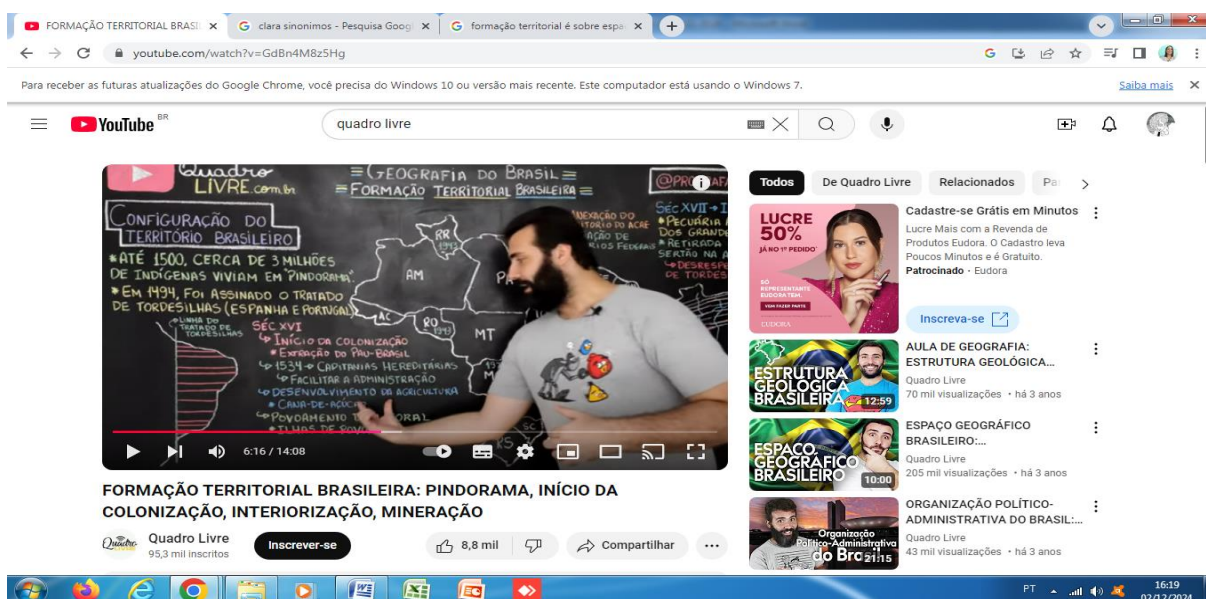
FORMAÇÃO TERRITORIAL BRASIL ×
clara sinonimos - Pesquisa Googl ×
formação territorial é sobre espa ×

youtube.com/watch?v=GdBn4M8z5Hg

Para receber as futuras atualizações do Google Chrome, você precisa do Windows 10 ou versão mais recente. Este computador está usando o Windows 7.
Saiba mais

YouTube BR
quadro livre

Quadro LIVRE.com.br
= GEOGRAFIA DO BRASIL =
= FORMAÇÃO TERRITORIAL BRASILEIRA =
@PRO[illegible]
CONFIGURAÇÃO DO TERRITÓRIO BRASILEIRO
• ATÉ 1500, CERCA DE 3 MILHÕES DE INDÍGENAS VIVIAM EM "PINDORAMA"
• EM 1494, FOI ASSINADO O TRATADO DE TORDESILHAS (ESPANHA E PORTUGAL)
LINHA DO TRATADO DE TORDESILHAS
SÉC XVI
↳ INÍCIO DA COLONIZAÇÃO
↳ EXTRAÇÃO DO PAU-BRASIL
↳ 1534 → CAPITANIAS HEREDITÁRIAS
↳ FACILITAR A ADMINISTRAÇÃO
↳ DESENVOLVIMENTO DA AGRICULTURA
• CANA-DE-AÇÚCAR
↳ POVOAMENTO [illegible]ORAL
• ILHAS DE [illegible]
RR
AM
PA
AC
RO
MT
ANEXAÇÃO DO TERRITÓRIO DO ACRE
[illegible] DOS GRANDES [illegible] FEDERAIS
SÉC XVII → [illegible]
• PECUÁRIA
• RETIRADA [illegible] SERTÃO NA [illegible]
• DESRESP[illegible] DE TORDES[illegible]
6:16 / 14:08

FORMAÇÃO TERRITORIAL BRASILEIRA: PINDORAMA, INÍCIO DA COLONIZAÇÃO, INTERIORIZAÇÃO, MINERAÇÃO
Quadro Livre
95,3 mil inscritos
Inscrever-se
8,8 mil
Compartilhar

Todos
De Quadro Livre
Relacionados
Pa

LUCRE 50%
JÁ NO 1º PEDIDO
SÓ REPRESENTANTE EUDORA TEM.
VEM FAZER PARTE
EUDORA
Cadastre-se Grátis em Minutos
Lucre Mais com a Revenda de Produtos Eudora. O Cadastro leva Poucos Minutos e é Gratuito.
Patrocinado · Eudora
Inscreva-se

ESTRUTURA GEOLÓGICA BRASILEIRA
12:59
AULA DE GEOGRAFIA: ESTRUTURA GEOLÓGICA...
Quadro Livre
70 mil visualizações • há 3 anos

ESPAÇO GEOGRÁFICO BRASILEIRO
10:00
ESPAÇO GEOGRÁFICO BRASILEIRO:...
Quadro Livre
205 mil visualizações • há 3 anos

Organização Político-Administrativa do Brasil
21:15
ORGANIZAÇÃO POLÍTICO-ADMINISTRATIVA DO BRASIL:...
Quadro Livre
43 mil visualizações • há 3 anos

PT
16:19
02/12/2024